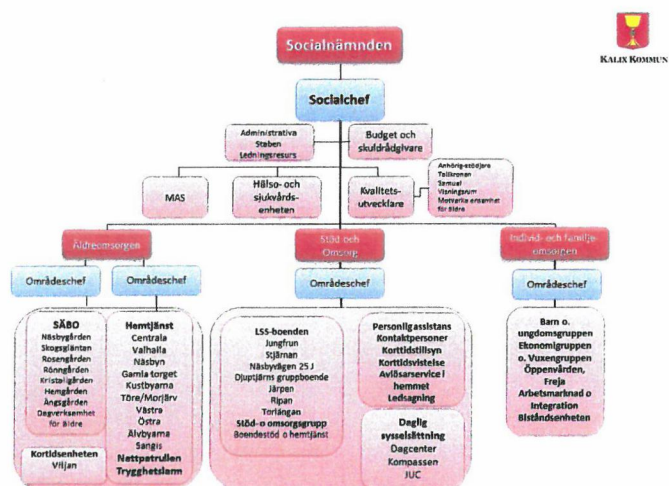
Socialnämnden

KALIX KOMMUN

Socialchef

Administrativa Staben Ledningsresurs

Budget och skuldrådgivare

MAS

Hälso- och sjukvårdsenheten

Kvalitetsutvecklare

Anhörigstödjare Tallkronan Samuel Visningshem Motverka ensamhet för äldre

Äldreomsorgen

Stöd och Omsorg

Individ- och familjeomsorgen

Områdeschef

Områdeschef

Områdeschef

Områdeschef

SÄBO
Näsbygården
Skogsgläntan
Rosengården
Rönngården
Kristoligården
Hemgården
Ängsgården
Dagverksamhet för äldre

Hemtjänst
Centrala
Valhalla
Näsbyn
Gamla torget
Kustbyarna
Töre/Morjärv
Västra
Östra
Älvbyarna
Sangis
Nattpatrullen
Trygghetslarm

Kortidsenheten
Viljan

LSS-boenden
Jungfrun
Stjärnan
Näsbyvägen 25 J
Djuptjärns gruppboende
Järpen
Ripan
Torlängan
Stöd- o omsorgsgrupp
Boendestöd o hemtjänst

Personlig assistans
Kontaktpersoner
Korttidstillsyn
Korttidsvistelse
Avlösarservice i hemmet
Ledsagning

Daglig sysselsättning
Dagcenter
Kompassen
JUC

Barn o. ungdomsgruppen
Ekonomigruppen
o. Vuxengruppen
Öppenvården, Freja
Arbetsmarknad o Integration
Biståndsenheten